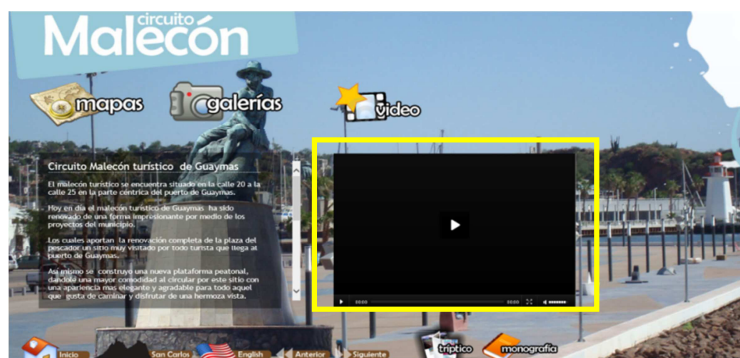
circuito
Malecón

mapas
galerías
video

Circuito Malecón turístico de Guaymas

El malecón turístico se encuentra situado en la calle 20 a la calle 25 en la parte céntrica del puerto de Guaymas.

Hoy en día el malecón turístico de Guaymas ha sido renovado de una forma impresionante por medio de los proyectos del municipio.

Los cuales aportan la renovación completa de la plaza del pescador un sitio muy visitado por todo turista que llega al puerto de Guaymas.

Así mismo se construyó una nueva plataforma peatonal, dándole una mayor comodidad al circular por este sitio con una apariencia más elegante y agradable para todo aquel que guste de caminar y disfrutar de una hermosa vista.

00:00
00:00

Inicio
San Carlos
English
Anterior
Siguiente
tríptico
monografía